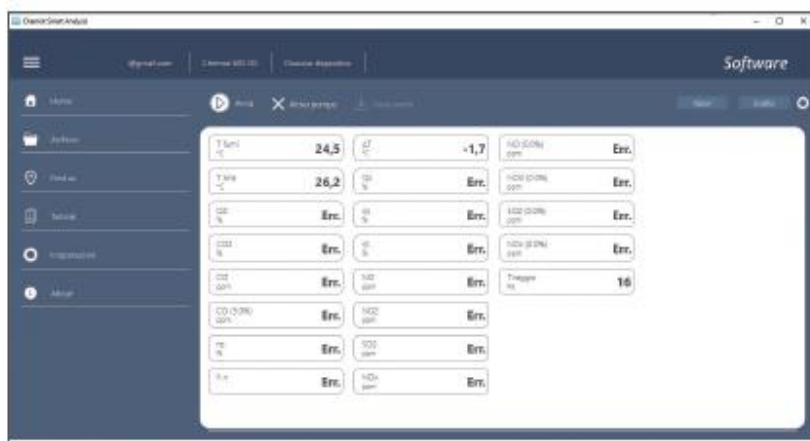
ChemistSmartAnalysis

- ☐ ×

@gmail.com | Chemist 400 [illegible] | Chiudi dispositivo

Software

Home

Archivio

Find us

Tutorial

Impostazioni

About

Avvia

Arresta pompa

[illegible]

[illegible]

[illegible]

| T fumi °C | 24,5 |
|---|---|
| T aria °C | 26,2 |
| O2 % | Err. |
| CO2 % | Err. |
| CO ppm | Err. |
| CO (0,0%) ppm | Err. |
| η % | Err. |
| λ n | Err. |

| dT °C | -1,7 |
|---|---|
| qs % | Err. |
| ηt % | Err. |
| η % | Err. |
| NO ppm | Err. |
| NO2 ppm | Err. |
| SO2 ppm | Err. |
| NOx ppm | Err. |

| NO (0,0%) ppm | Err. |
|---|---|
| NO2 (0,0%) ppm | Err. |
| SO2 (0,0%) ppm | Err. |
| NOx (0,0%) ppm | Err. |
| Tiraggio Pa | 16 |